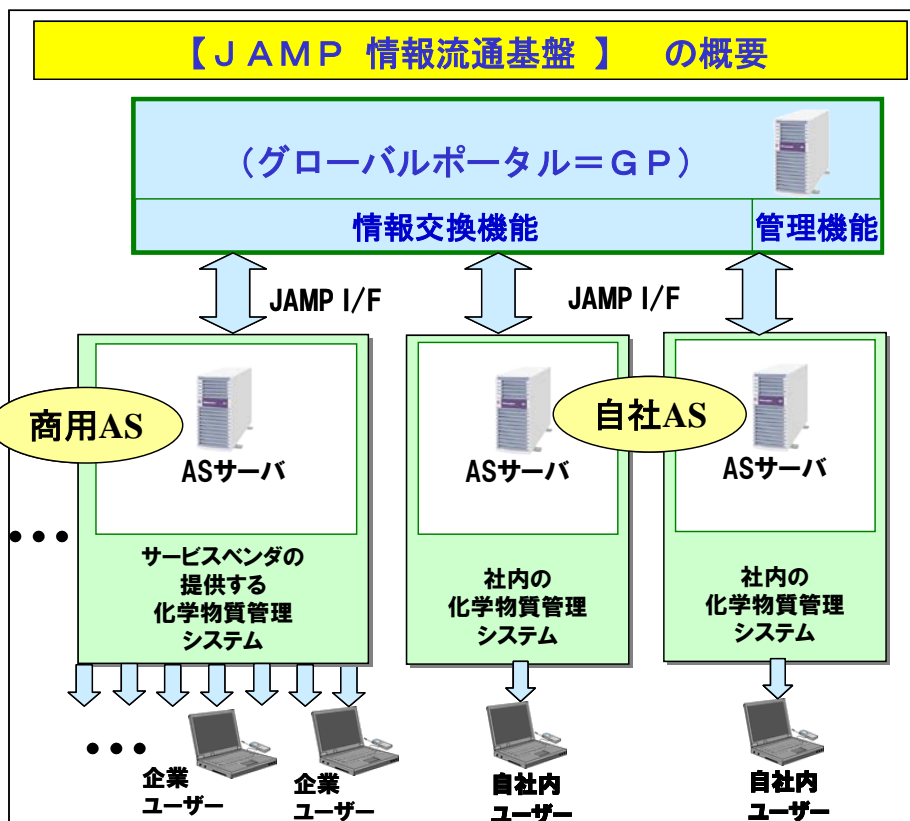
【ＪＡＭＰ 情報流通基盤 】 の概要

（グローバルポータル＝ＧＰ）

情報交換機能

管理機能

JAMP I/F

JAMP I/F

商用AS

ASサーバ

サービスベンダの提供する化学物質管理システム

ASサーバ

社内の化学物質管理システム

自社AS

ASサーバ

社内の化学物質管理システム

• • •

• • •

企業ユーザー

企業ユーザー

自社内ユーザー

自社内ユーザー